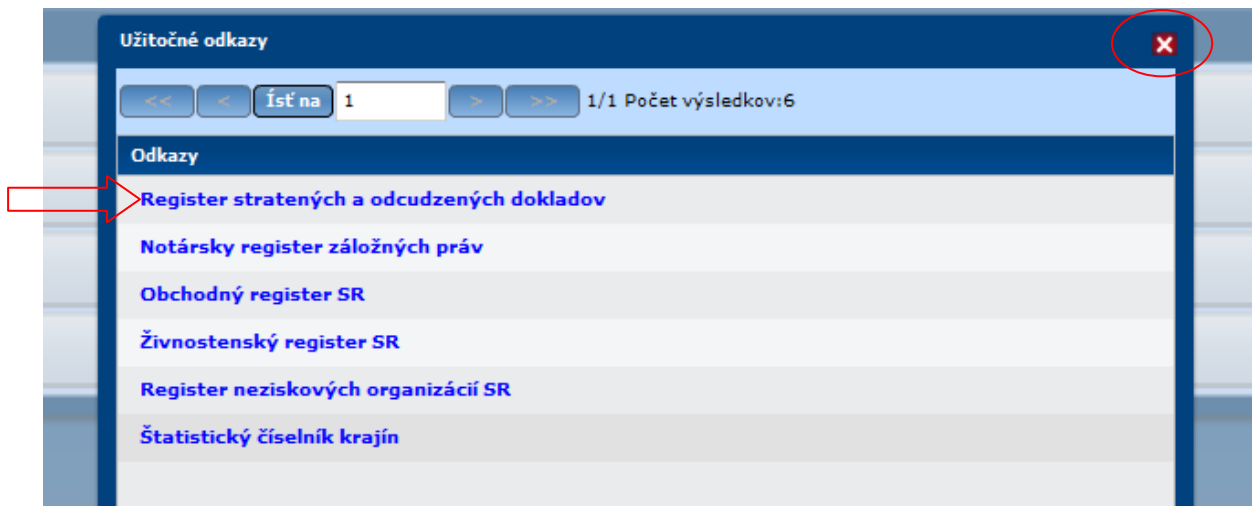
Užitočné odkazy

<< < Ísť na 1 > >> 1/1 Počet výsledkov:6

Odkazy

Register stratených a odcudzených dokladov

Notársky register záložných práv

Obchodný register SR

Živnostenský register SR

Register neziskových organizácií SR

Štatistický číselník krajín